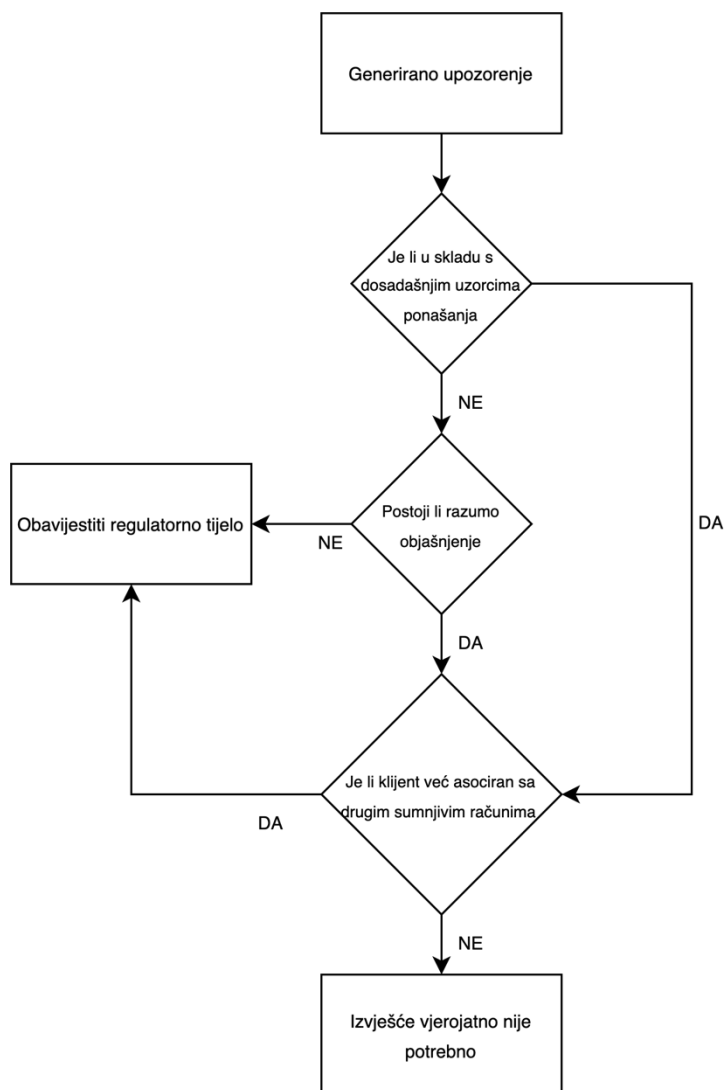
Generirano upozorenje

Je li u skladu s dosadašnjim uzorcima ponašanja

NE

DA

Postoji li razumo objašnjenje

NE

Obavijestiti regulatorno tijelo

DA

Je li klijent već asociran sa drugim sumnjivim računima

DA

NE

Izvješće vjerojatno nije potrebno